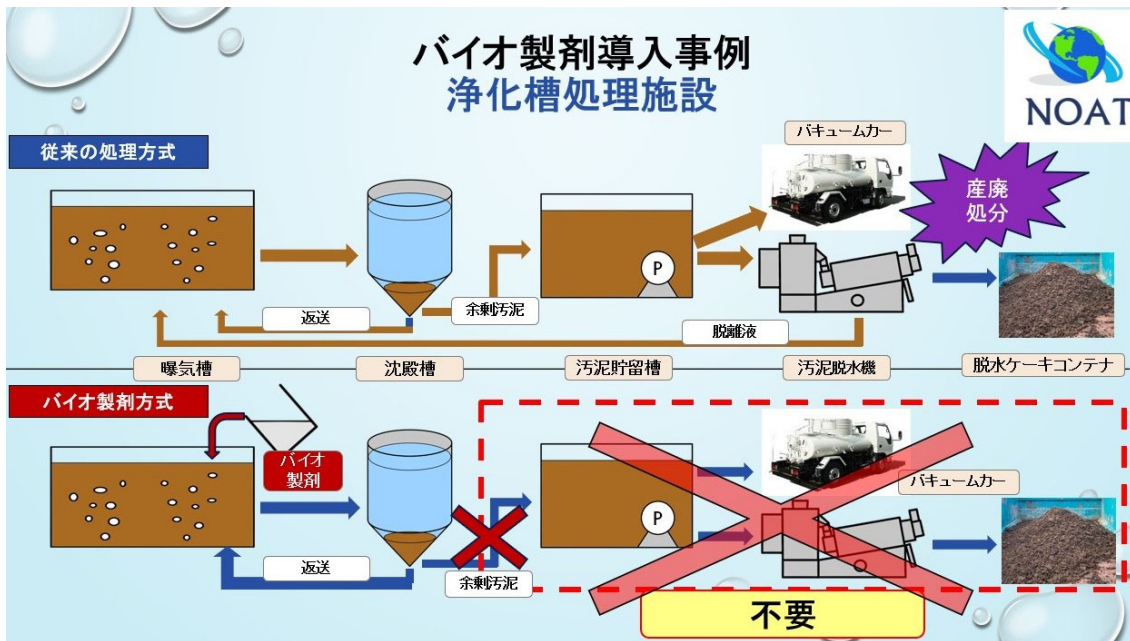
バイオ製剤導入事例
浄化槽処理施設

NOAT

従来の処理方式

バキュームカー

産廃
処分

P

返送

余剰汚泥

脱離液

曝気槽

沈殿槽

汚泥貯留槽

汚泥脱水機

脱水ケーキコンテナ

バイオ製剤方式

バイオ
製剤

P

バキュームカー

返送

余剰汚泥

不要